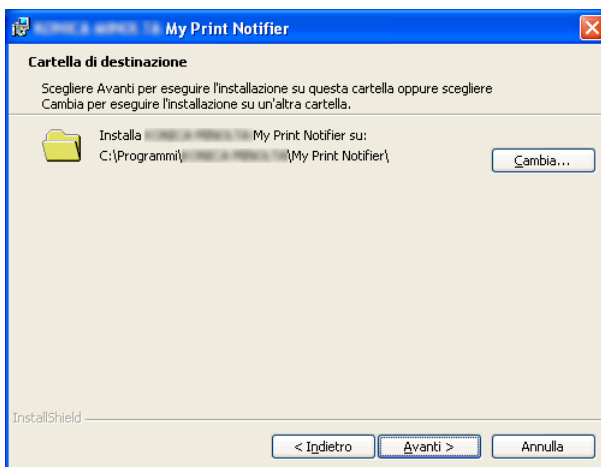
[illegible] My Print Notifier

Cartella di destinazione

Scegliere Avanti per eseguire l'installazione su questa cartella oppure scegliere Cambia per eseguire l'installazione su un'altra cartella.

Installa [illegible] My Print Notifier su:
C:\Programmi\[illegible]\My Print Notifier\

Cambia...

InstallShield

< Indietro

Avanti >

Annulla